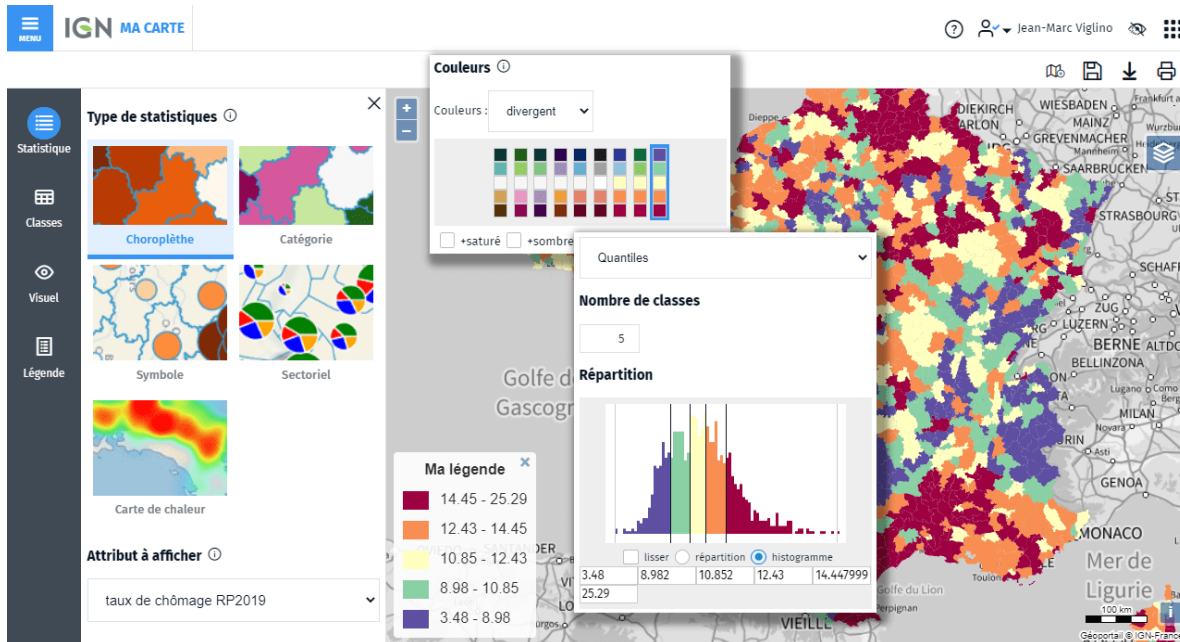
MENU
IGN MA CARTE
Jean-Marc Viglino

Statistique
Classes
Visuel
Légende

Type de statistiques ⓘ
Choroplèthe
Catégorie
Symbole
Sectoriel
Carte de chaleur

Attribut à afficher ⓘ
taux de chômage RP2019

Couleurs ⓘ
Couleurs : divergent
+saturé +sombre

Quantiles
Nombre de classes
5
Répartition
lisser répartition histogramme
3.48 8.982 10.852 12.43 14.447999
25.29

Ma légende
14.45 - 25.29
12.43 - 14.45
10.85 - 12.43
8.98 - 10.85
3.48 - 8.98

Golfe de Gascogne
Golfe du Lion
Mer de Ligurie
DIEKIRCH
WIESBADEN
GREVENMACHER
SAARBRÜCKEN
STRASBOURG
SCHAFF
LUZERN
BERNE
BELLINZONA
MILAN
TURIN
GENOA
MONACO
Dieppe
Toulon
Perpignan
VIEILLE
Mannheim
100 km
Géoportail | © IGN-France